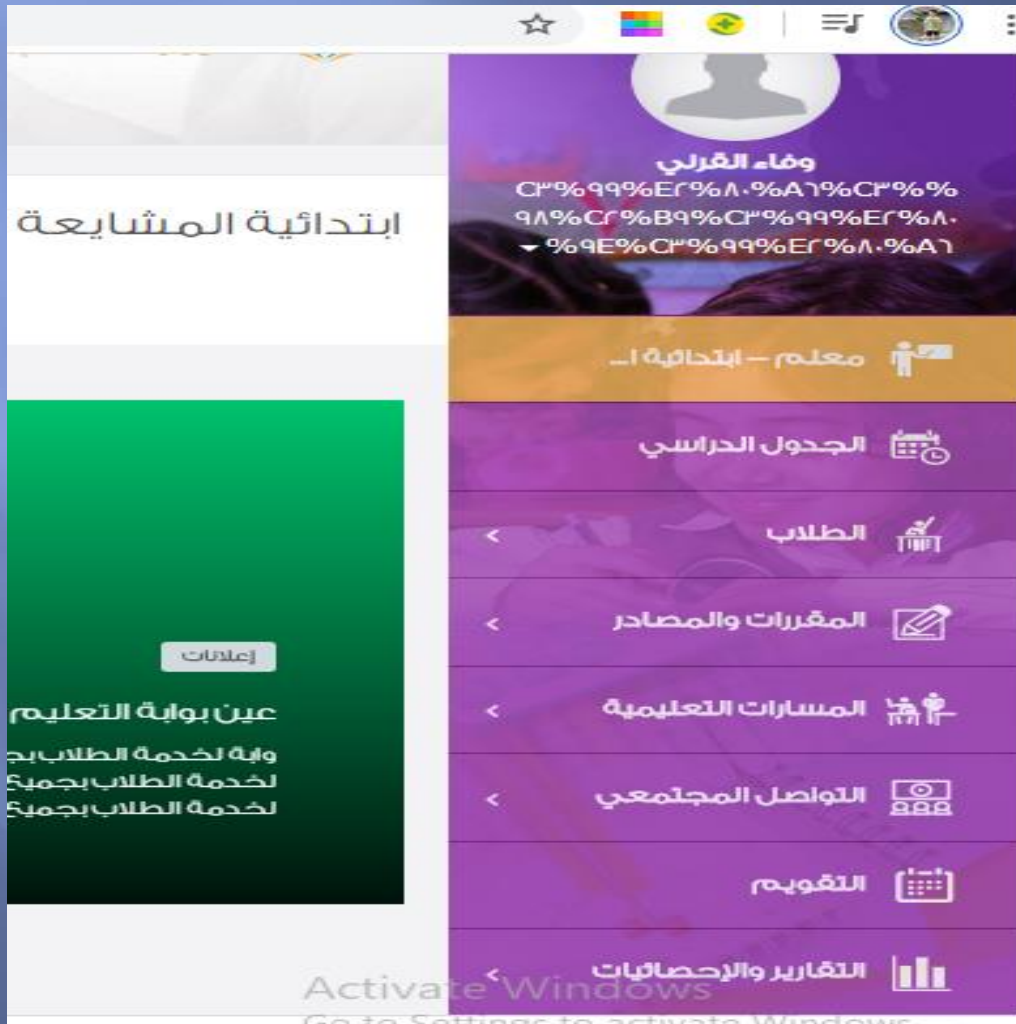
وفاء القرني
C٣%٩٩%E٢%٨٠%A٦%C٣%%
٩٨%C٢%B٩%C٣%٩٩%E٢%٨٠
%٩E%C٣%٩٩%E٢%٨٠%A٦

ابتدائية المشايعة

معلم - ابتدائية ا...

الجدول الدراسي

الطلاب

المقررات والمصادر

المسارات التعليمية

التواصل المجتمعي

التقويم

التقارير والإحصائيات

إعلانات

عين بوابة التعليم
وابة لخدمة الطلاب بج
لخدمة الطلاب بجميع
لخدمة الطلاب بجميع

Activate Windows
Go to Settings to activate Windows